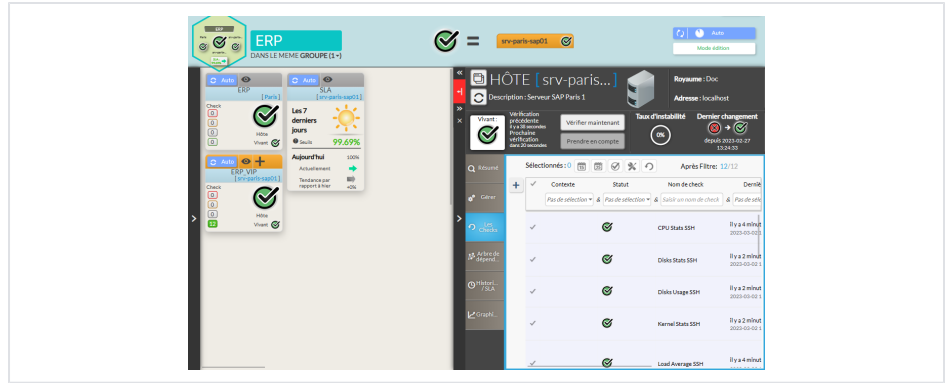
ERP
DANS LE MEME GROUPE (1+)

=

srv-paris-sap01

Auto
Mode édition

Auto
ERP
[ Paris ]
Check
0
0
0
0
Hôte
Vivant

Auto
SLA
[ srv-paris-sap01 ]
Les 7 derniers jours
Seuils
99.69%
Aujourd'hui 100%
Actuellement
Tendance par rapport à hier <0%

Auto
ERP_VIP
[ srv-paris-sap01 ]
Check
0
0
0
12
Hôte
Vivant

HÔTE [ srv-paris... ]
Description : Serveur SAP Paris 1
Royaume : Doc
Adresse : localhost

Vivant :
Vérification précédente il y a 38 secondes
Prochaine vérification dans 20 secondes
Vérifier maintenant
Prendre en compte
Taux d'instabilité
0%
Dernier changement
depuis 2023-02-27 13:24:33

Résumé
Gérer
Les Checks
Arbre de dépend...
Histori... / SLA
Graphi...

Sélectionnés : 0
Après Filtre: 12/12

| | Contexte | Statut | Nom de check | Derni |
|---|---|---|---|---|
| | Pas de sélection & | Pas de sélection & | Saisir un nom de check & | Pas de sél |
| ✓ | | ✓ | CPU Stats SSH | Il y a 4 minut 2023-03-02 1 |
| ✓ | | ✓ | Disks Stats SSH | Il y a 2 minut 2023-03-02 1 |
| ✓ | | ✓ | Disks Usage SSH | Il y a 2 minut 2023-03-02 1 |
| ✓ | | ✓ | Kernel Stats SSH | Il y a 2 minut 2023-03-02 1 |
| ✓ | | ✓ | Load Average SSH | Il y a 4 minut |